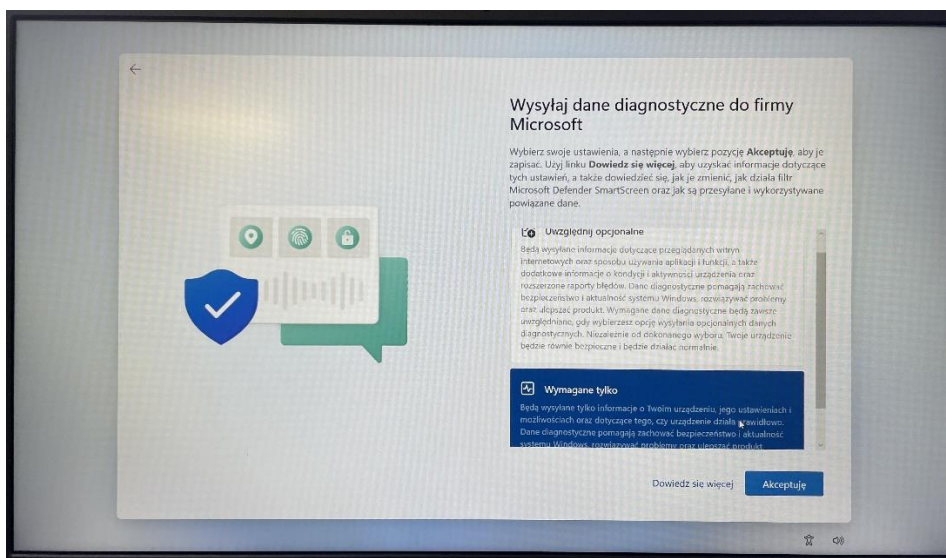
Wysyłaj dane diagnostyczne do firmy Microsoft

Wybierz swoje ustawienia, a następnie wybierz pozycję **Akceptuję**, aby je zapisać. Użyj linku **Dowiedz się więcej**, aby uzyskać informacje dotyczące tych ustawień, a także dowiedzieć się, jak je zmienić, jak działa filtr Microsoft Defender SmartScreen oraz jak są przesyłane i wykorzystywane powiązane dane.

Uwzględnij opcjonalne

Będą wysyłane informacje dotyczące przeglądanych witryn internetowych oraz sposobu używania aplikacji i funkcji, a także dodatkowe informacje o kondycji i aktywności urządzenia oraz rozszerzone raporty błędów. Dane diagnostyczne pomagają zachować bezpieczeństwo i aktualność systemu Windows, rozwiązywać problemy oraz ulepszać produkt. Wymagane dane diagnostyczne będą zawsze uwzględnione, gdy wybierzesz opcję wysyłania opcjonalnych danych diagnostycznych. Niezależnie od dokonanego wyboru Twoje urządzenie będzie równie bezpieczne i będzie działać normalnie.

Wymagane tylko

Będą wysyłane tylko informacje o Twoim urządzeniu, jego ustawieniach i możliwościach oraz dotyczące tego, czy urządzenie działa prawidłowo. Dane diagnostyczne pomagają zachować bezpieczeństwo i aktualność systemu Windows, rozwiązywać problemy oraz ulepszać produkt.

Dowiedz się więcej

Akceptuję